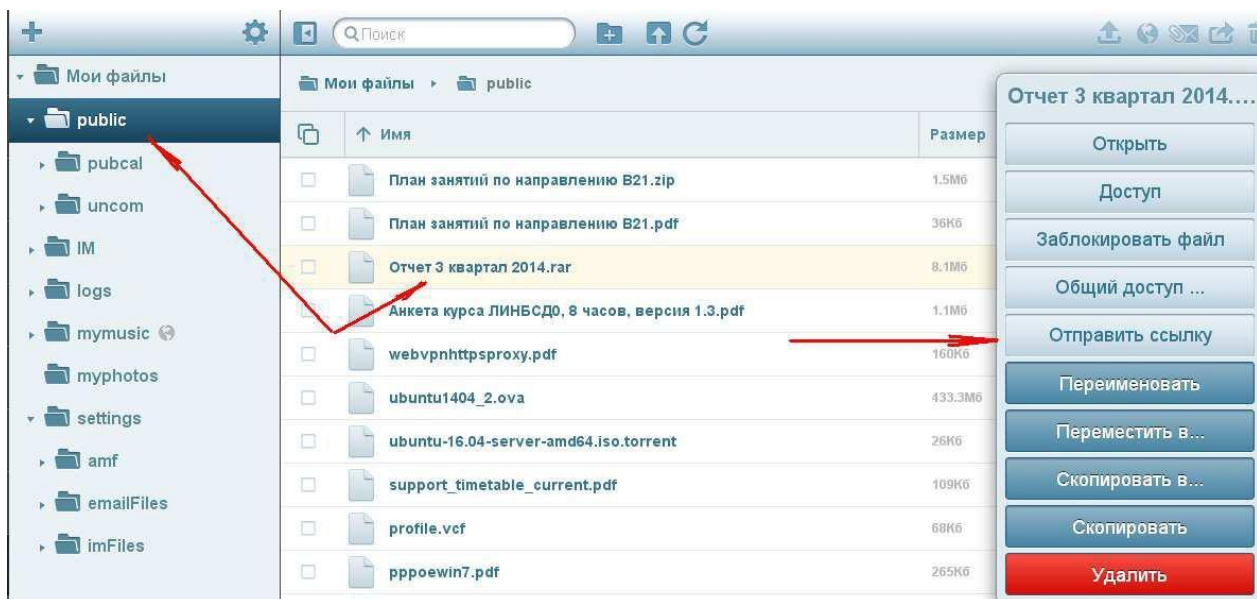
Поиск

Мои файлы
public
pubcal
uncom
IM
logs
mymusic
myphotos
settings
amf
emailFiles
imFiles

Мои файлы › public

Имя | Размер
План занятий по направлению B21.zip | 1.5Мб
План занятий по направлению B21.pdf | 36Кб
Отчет 3 квартал 2014.rar | 8.1Мб
Анкета курса ЛИНБСД0, 8 часов, версия 1.3.pdf | 1.1Мб
webvpnhttpsproxy.pdf | 160Кб
ubuntu1404_2.ova | 433.3Мб
ubuntu-16.04-server-amd64.iso.torrent | 26Кб
support_timetable_current.pdf | 109Кб
profile.vcf | 68Кб
pppoewin7.pdf | 265Кб

Отчет 3 квартал 2014....
Открыть
Доступ
Заблокировать файл
Общий доступ ...
Отправить ссылку
Переименовать
Переместить в...
Скопировать в...
Скопировать
Удалить